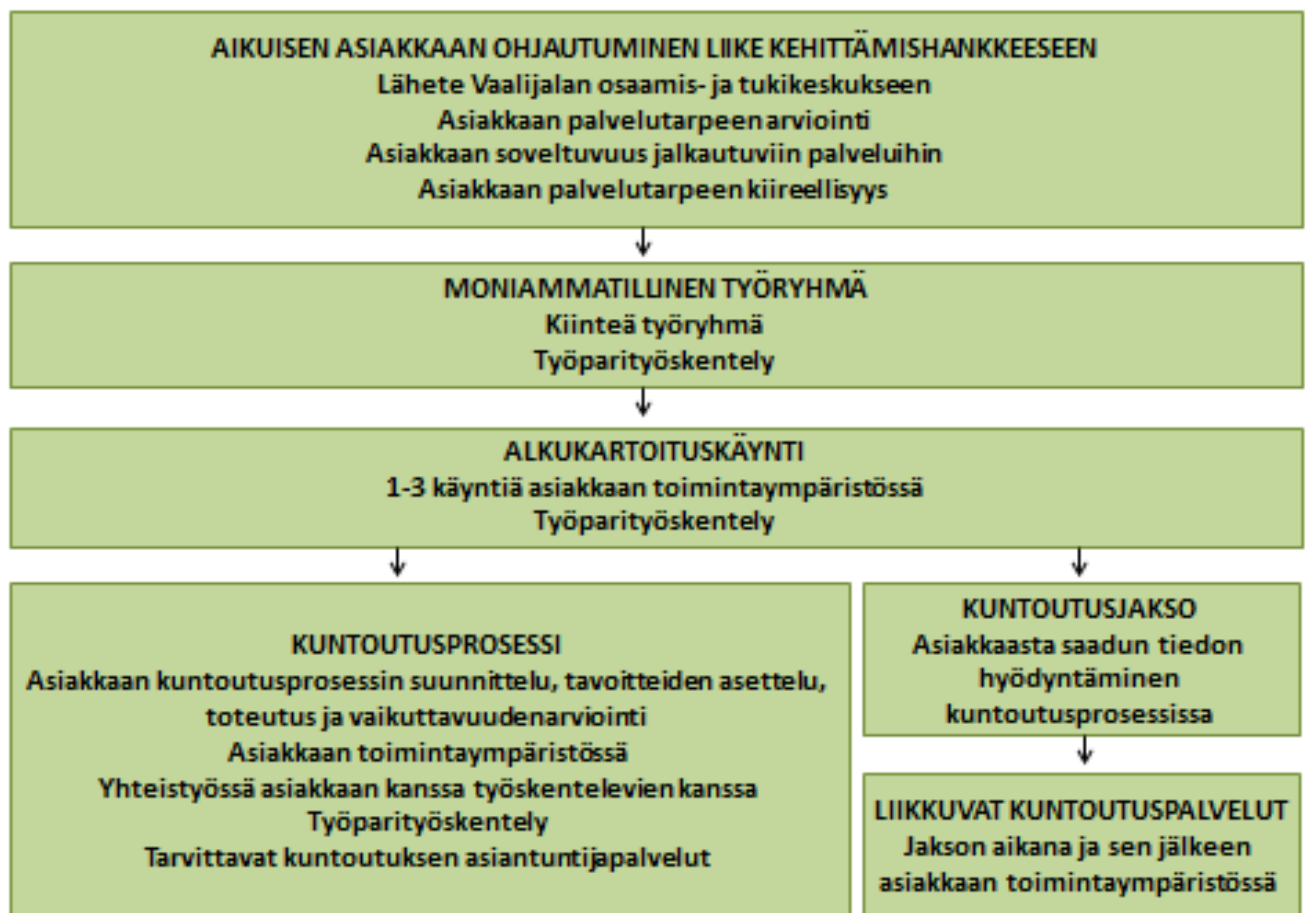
AIKUISEN ASIAKKAAN OHJAUTUMINEN LIIKE KEHITTÄMISHANKKEESEEN
Lähete Vaalijalan osaamis- ja tukikeskukseen
Asiakkaan palvelutarpeen arviointi
Asiakkaan soveltuvuus jalkautuviin palveluihin
Asiakkaan palvelutarpeen kiireellisyys

MONIAMMATILLINEN TYÖRYHMÄ
Kiinteä työryhmä
Työparityöskentely

ALKUKARTOITUSKÄYNTI
1-3 käyntiä asiakkaan toimintaympäristössä
Työparityöskentely

KUNTOUTUSPROSESSI
Asiakkaan kuntoutusprosessin suunnittelu, tavoitteiden asettelu, toteutus ja vaikuttavuudenarviointi
Asiakkaan toimintaympäristössä
Yhteistyössä asiakkaan kanssa työskentelevien kanssa
Työparityöskentely
Tarvittavat kuntoutuksen asiantuntijapalvelut

KUNTOUTUSJAKSO
Asiakkaasta saadun tiedon hyödyntäminen kuntoutusprosessissa

LIIKKUVAT KUNTOUTUSPALVELUT
Jakson aikana ja sen jälkeen asiakkaan toimintaympäristössä